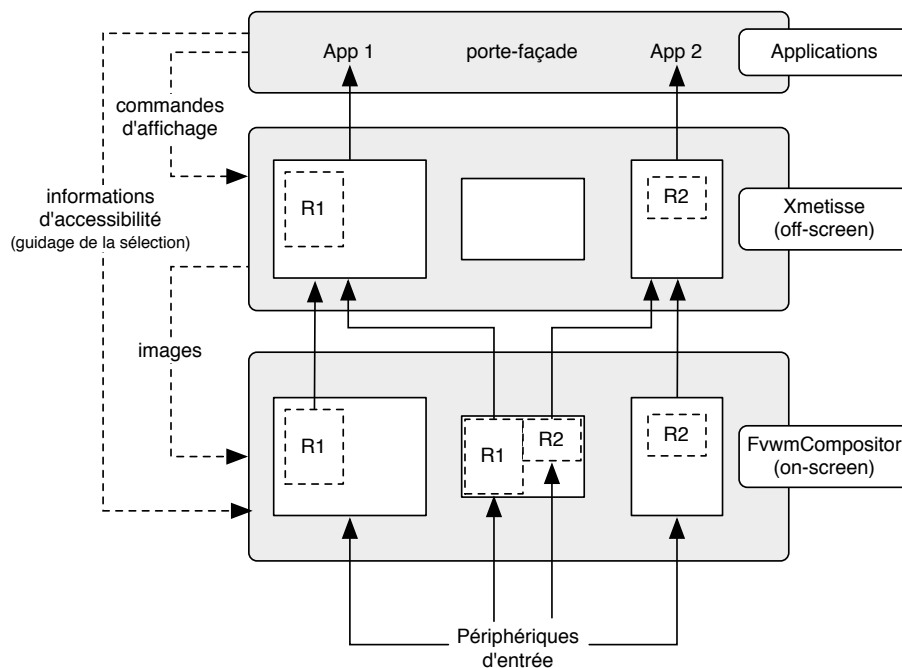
App 1

porte-façade

App 2

Applications

commandes d'affichage

informations d'accessibilité (guidage de la sélection)

R1

R2

Xmetisse (off-screen)

images

R1

R1

R2

R2

FvwmCompositor (on-screen)

Périphériques d'entrée